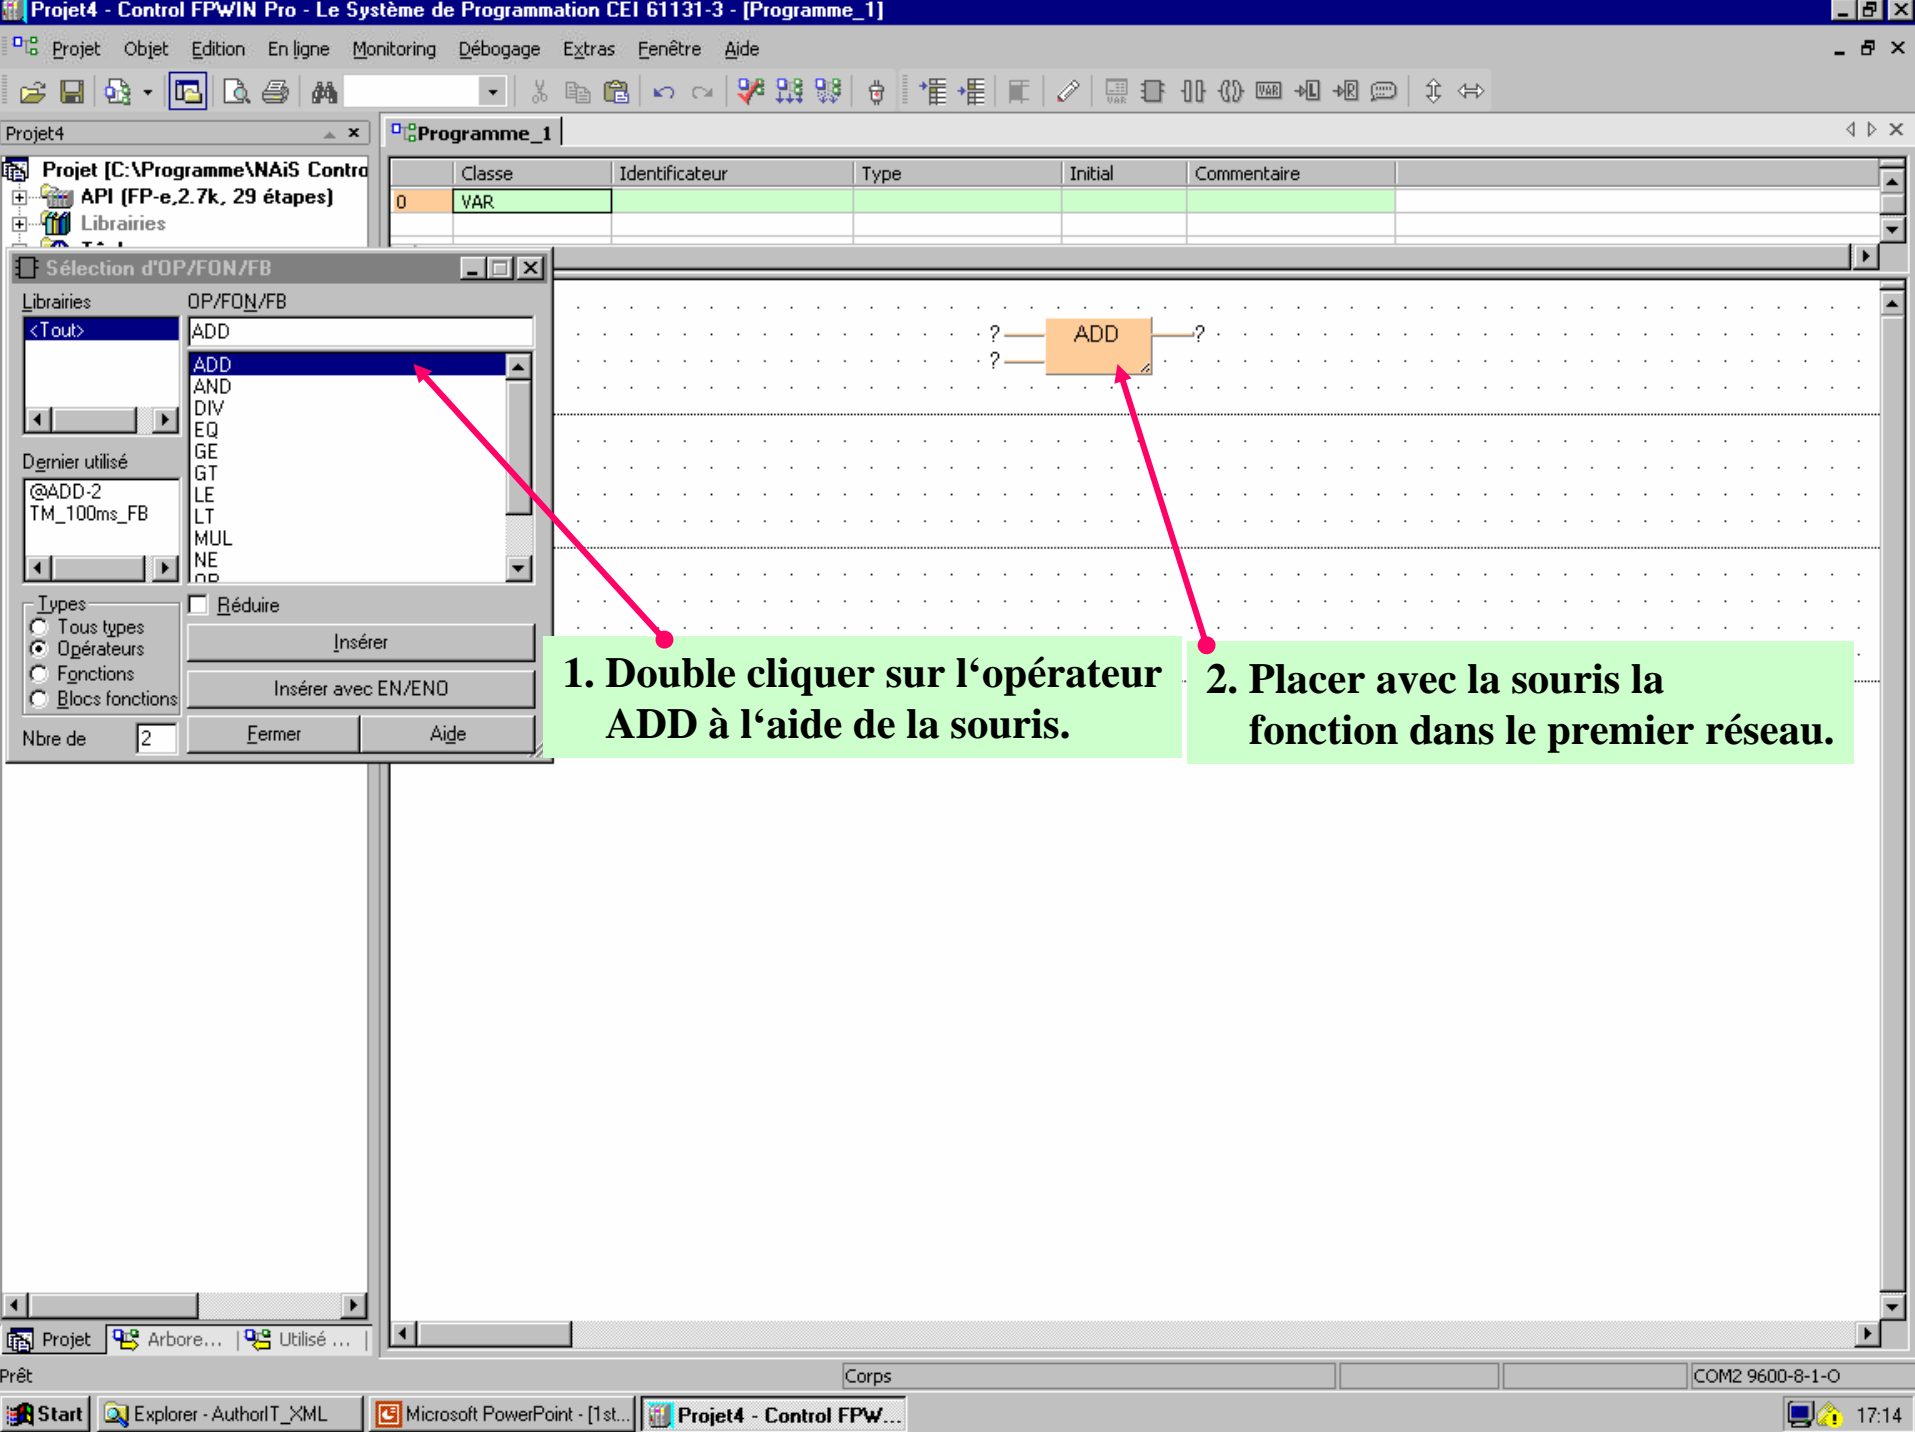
Projet4 - Control FPWIN Pro - Le Système de Programmation CEI 61131-3 - [Programme_1]

Projet Objet Edition En ligne Monitoring Débogage Extras Fenêtre Aide

Projet4

Projet [C:\Programme\NAiS Contro
API (FP-e,2.7k, 29 étapes)
Librairies

Programme_1

| | Classe | Identificateur | Type | Initial | Commentaire |
|---|---|---|---|---|---|
| 0 | VAR | | | | |

Sélection d'OP/FON/FB

Librairies
<Tout>

OP/FON/FB
ADD

ADD
AND
DIV
EQ
GE
GT
LE
LT
MUL
NE

Dernier utilisé
@ADD-2
TM_100ms_FB

Types
Tous types
Opérateurs
Fonctions
Blocs fonctions

Réduire
Insérer
Insérer avec EN/ENO
Fermer
Aide

Nbre de 2

? ? ADD ?

1. Double cliquer sur l'opérateur ADD à l'aide de la souris.

2. Placer avec la souris la fonction dans le premier réseau.

Projet Arbore... Utilisé ...

Prêt Corps COM2 9600-8-1-O

Start Explorer - AuthorIT_XML Microsoft PowerPoint - [1st... Projet4 - Control FPW... 17:14